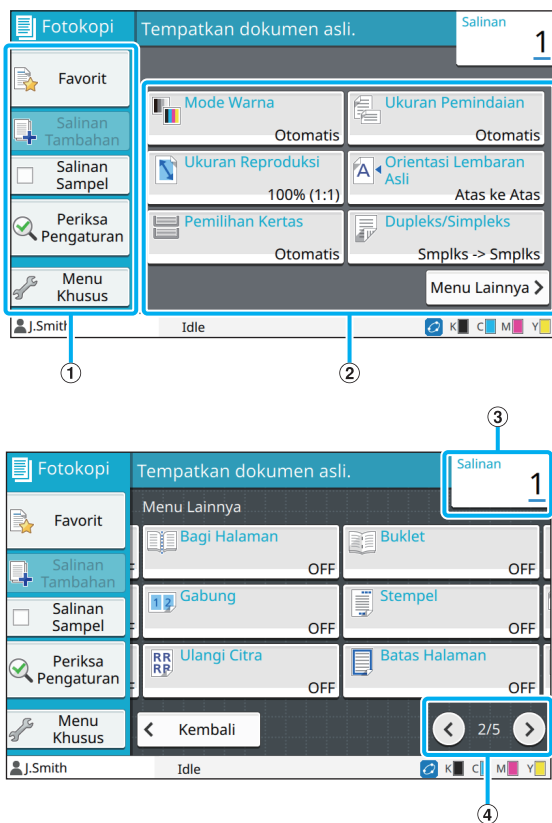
Fotokopi
Tempatkan dokumen asli.
Salinan
1
Favorit
Salinan Tambahan
Salinan Sampel
Periksa Pengaturan
Menu Khusus
Mode Warna
Otomatis
Ukuran Pemindaian
Otomatis
Ukuran Reproduksi
100% (1:1)
Orientasi Lembaran Asli
Atas ke Atas
Pemilihan Kertas
Otomatis
Dupleks/Simpleks
Smplks -> Smplks
Menu Lainnya
J.Smith
Idle
K C M Y
①
②

③
Fotokopi
Tempatkan dokumen asli.
Salinan
1
Menu Lainnya
Favorit
Salinan Tambahan
Salinan Sampel
Periksa Pengaturan
Menu Khusus
Bagi Halaman
OFF
Buklet
OFF
Gabung
OFF
Stempel
OFF
Ulangi Citra
OFF
Batas Halaman
OFF
Kembali
2/5
J.Smith
Idle
K C M Y
④